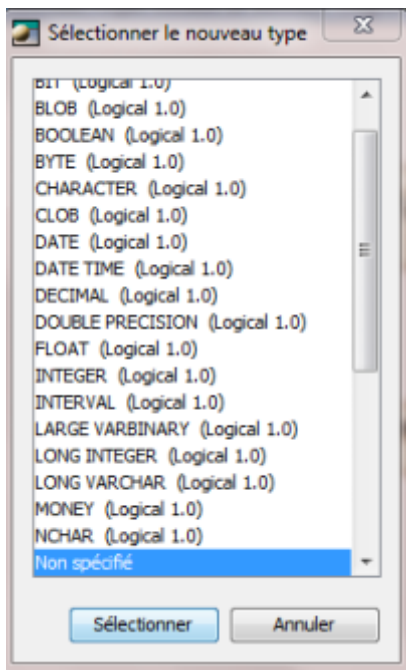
Sélectionner le nouveau type

BIT (Logical 1.0)
BLOB (Logical 1.0)
BOOLEAN (Logical 1.0)
BYTE (Logical 1.0)
CHARACTER (Logical 1.0)
CLOB (Logical 1.0)
DATE (Logical 1.0)
DATE TIME (Logical 1.0)
DECIMAL (Logical 1.0)
DOUBLE PRECISION (Logical 1.0)
FLOAT (Logical 1.0)
INTEGER (Logical 1.0)
INTERVAL (Logical 1.0)
LARGE VARBINARY (Logical 1.0)
LONG INTEGER (Logical 1.0)
LONG VARCHAR (Logical 1.0)
MONEY (Logical 1.0)
NCHAR (Logical 1.0)
Non spécifié

Sélectionner
Annuler